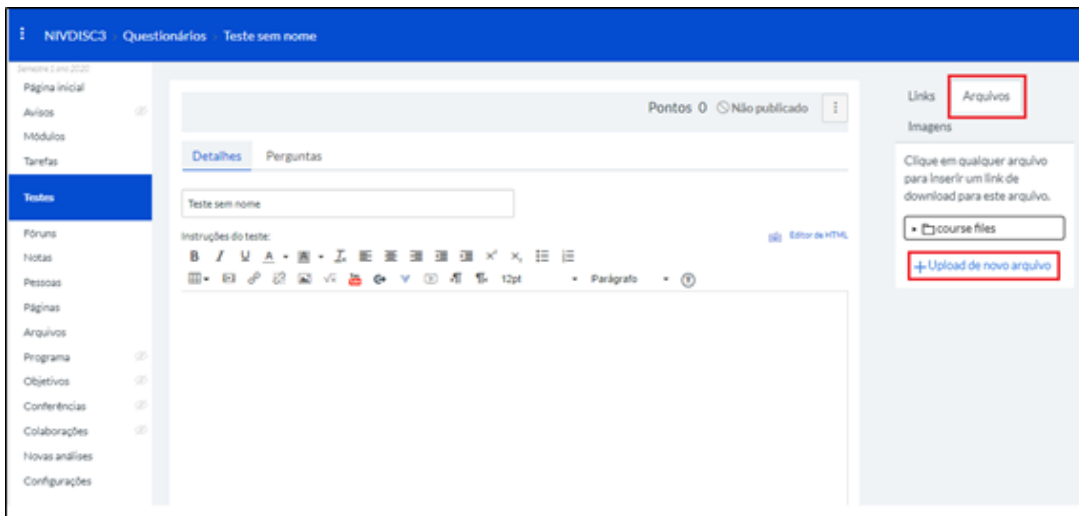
NIVDISC3 › Questionários › Teste sem nome

Semestre 1 ano 2020

Página inicial
Avisos
Módulos
Tarefas
Testes
Fóruns
Notas
Pessoas
Páginas
Arquivos
Programa
Objetivos
Conferências
Colaborações
Novas análises
Configurações

Pontos 0 Não publicado

Detalhes Perguntas

Teste sem nome

Instruções do teste:

Editor de HTML

12pt Parágrafo

Links Arquivos
Imagens

Clique em qualquer arquivo para inserir um link de download para este arquivo.

course files

+ Upload de novo arquivo